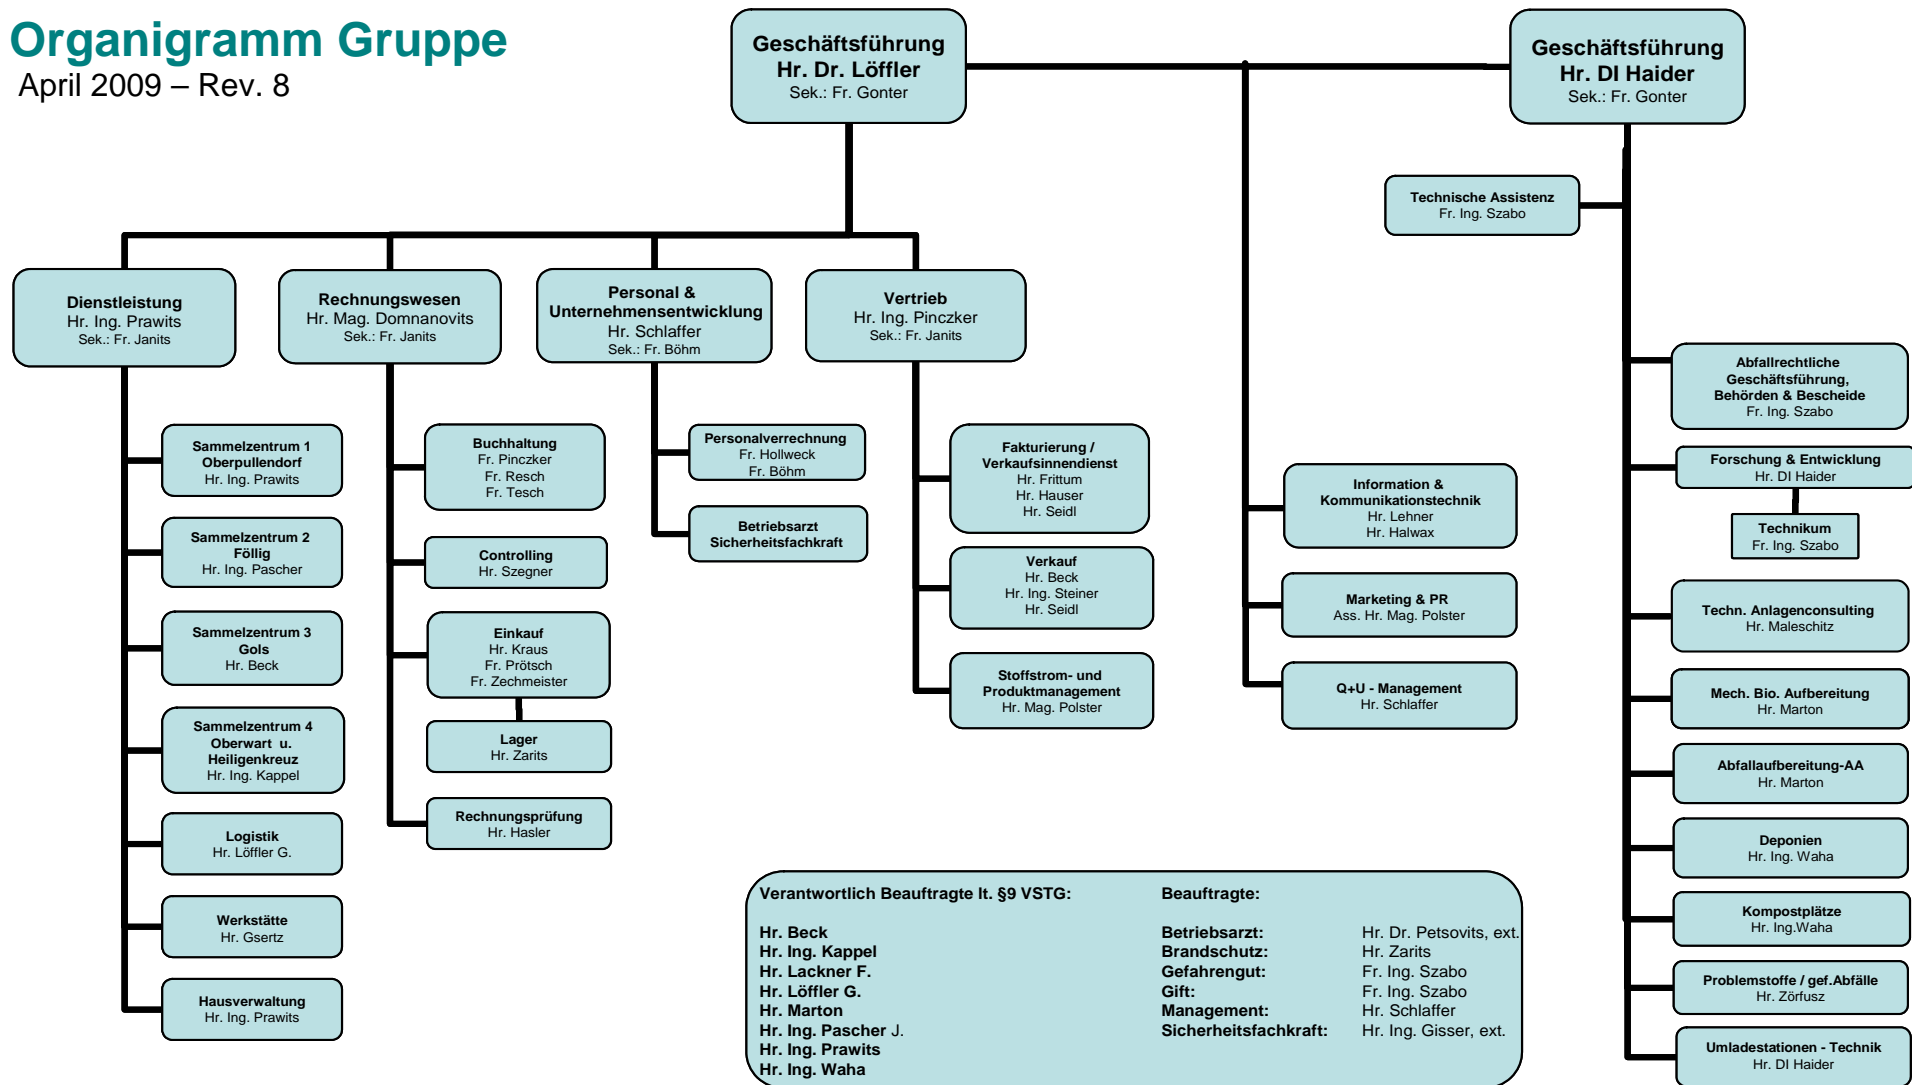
Organigramm Gruppe
April 2009 – Rev. 8

Geschäftsführung
Hr. Dr. Löffler
Sek.: Fr. Gonter

Geschäftsführung
Hr. DI Haider
Sek.: Fr. Gonter

Technische Assistenz
Fr. Ing. Szabo

Dienstleistung
Hr. Ing. Prawits
Sek.: Fr. Janits

Rechnungswesen
Hr. Mag. Domnanovits
Sek.: Fr. Janits

Personal & Unternehmensentwicklung
Hr. Schlaffer
Sek.: Fr. Böhm

Vertrieb
Hr. Ing. Pinczker
Sek.: Fr. Janits

Sammelzentrum 1
Oberpullendorf
Hr. Ing. Prawits

Sammelzentrum 2
Föllig
Hr. Ing. Pascher

Sammelzentrum 3
Gols
Hr. Beck

Sammelzentrum 4
Oberwart u. Heiligenkreuz
Hr. Ing. Kappel

Logistik
Hr. Löffler G.

Werkstätte
Hr. Gsertz

Hausverwaltung
Hr. Ing. Prawits

Buchhaltung
Fr. Pinczker
Fr. Resch
Fr. Tesch

Controlling
Hr. Szegner

Einkauf
Hr. Kraus
Fr. Prötsch
Fr. Zechmeister

Lager
Hr. Zarits

Rechnungsprüfung
Hr. Hasler

Personalverrechnung
Fr. Hollweck
Fr. Böhm

Betriebsarzt
Sicherheitsfachkraft

Fakturierung / Verkaufsinnendienst
Hr. Frittum
Hr. Hauser
Hr. Seidl

Verkauf
Hr. Beck
Hr. Ing. Steiner
Hr. Seidl

Stoffstrom- und Produktmanagement
Hr. Mag. Polster

Information & Kommunikationstechnik
Hr. Lehner
Hr. Halwax

Marketing & PR
Ass. Hr. Mag. Polster

Q+U - Management
Hr. Schlaffer

Abfallrechtliche Geschäftsführung, Behörden & Bescheide
Fr. Ing. Szabo

Forschung & Entwicklung
Hr. DI Haider

Technikum
Fr. Ing. Szabo

Techn. Anlagenconsulting
Hr. Maleschitz

Mech. Bio. Aufbereitung
Hr. Marton

Abfallaufbereitung-AA
Hr. Marton

Deponien
Hr. Ing. Waha

Kompostplätze
Hr. Ing.Waha

Problemstoffe / gef.Abfälle
Hr. Zörfusz

Umladestationen - Technik
Hr. DI Haider

Verantwortlich Beauftragte lt. §9 VSTG:

Hr. Beck
Hr. Ing. Kappel
Hr. Lackner F.
Hr. Löffler G.
Hr. Marton
Hr. Ing. Pascher J.
Hr. Ing. Prawits
Hr. Ing. Waha

Beauftragte:

| | |
|---|---|
| Betriebsarzt: | Hr. Dr. Petsovits, ext. |
| Brandschutz: | Hr. Zarits |
| Gefahrengut: | Fr. Ing. Szabo |
| Gift: | Fr. Ing. Szabo |
| Management: | Hr. Schlaffer |
| Sicherheitsfachkraft: | Hr. Ing. Gisser, ext. |